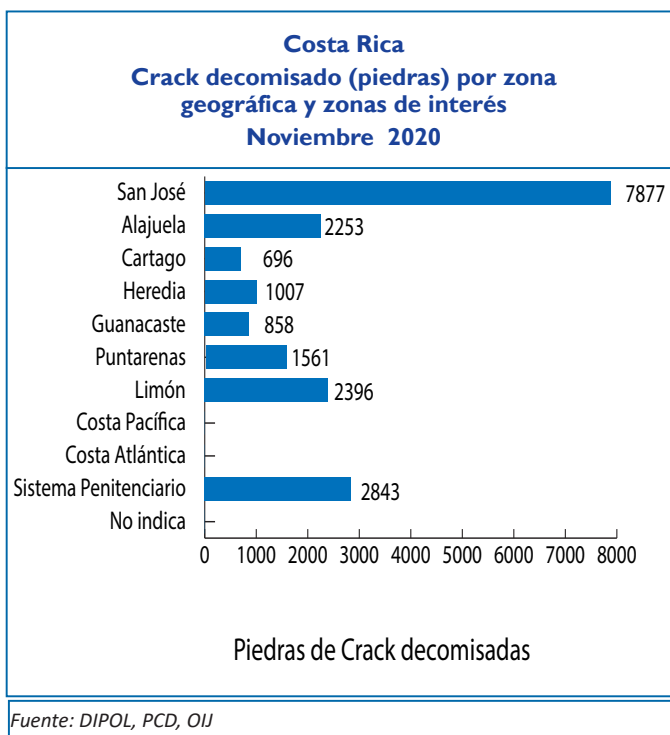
Costa Rica
Crack decomisado (piedras) por zona geográfica y zonas de interés
Noviembre 2020

San José 7877
Alajuela 2253
Cartago 696
Heredia 1007
Guanacaste 858
Puntarenas 1561
Limón 2396
Costa Pacífica
Costa Atlántica
Sistema Penitenciario 2843
No indica

0 1000 2000 3000 4000 5000 6000 7000 8000

Piedras de Crack decomisadas

Fuente: DIPOL, PCD, OIJ